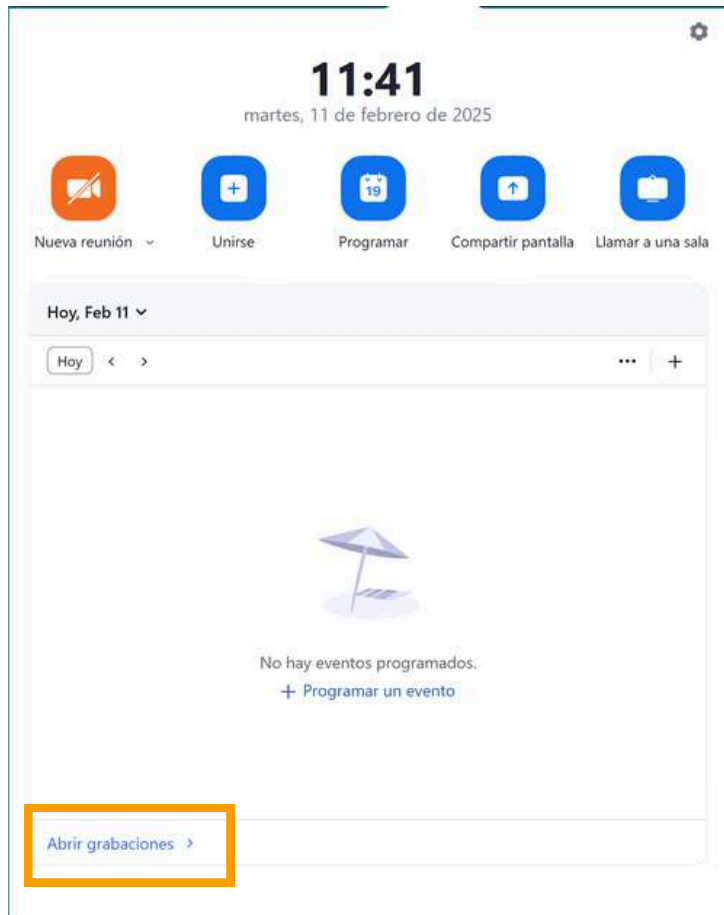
11:41
martes, 11 de febrero de 2025

Nueva reunión

Unirse

19

Programar

Compartir pantalla

Llamar a una sala

Hoy, Feb 11

Hoy < >

··· +

No hay eventos programados.
+ Programar un evento

Abrir grabaciones >